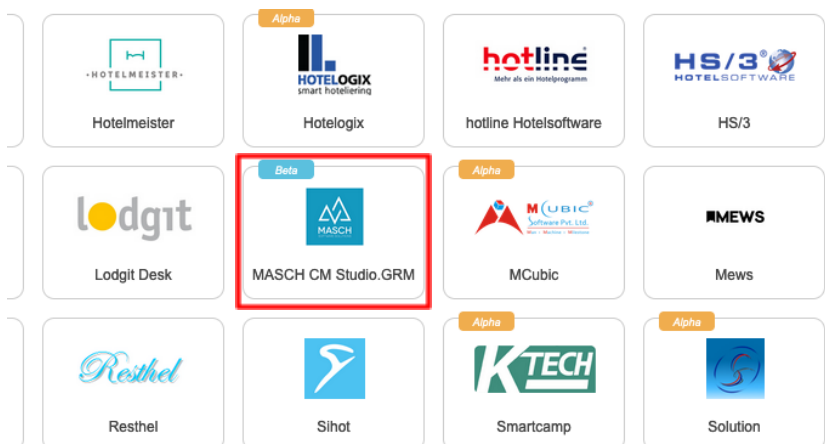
HOTELMEISTER

Hotelmeister

Alpha

HOTELOGIX
smart hoteliering

Hotelogix

hotline
Mehr als ein Hotelprogramm

hotline Hotelsoftware

HS/3
HOTELSOFTWARE

HS/3

lodgit

Lodgit Desk

Beta

MASCH

MASCH CM Studio.GRM

Alpha

MCUBIC
Software Pvt. Ltd.

MCubic

MEWS

Mews

Resthel

Resthel

Sihot

Alpha

K TECH

Smartcamp

Alpha

Solution